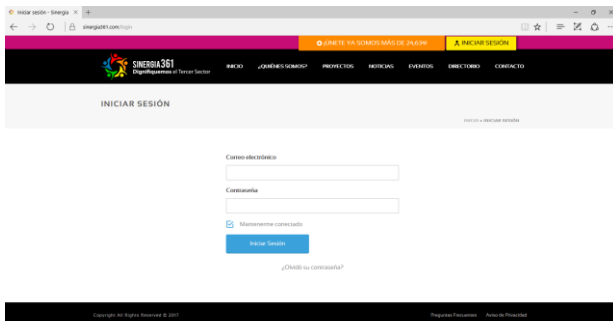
Iniciar sesión - Sinergia ×

sinergia361.com/login

¡ÚNETE YA SOMOS MÁS DE 24,698!

INICIAR SESIÓN

SINERGIA361
Dignifiquemos el Tercer Sector

INICIO ¿QUIÉNES SOMOS? PROYECTOS NOTICIAS EVENTOS DIRECTORIO CONTACTO

INICIAR SESIÓN

INICIO » INICIAR SESIÓN

Correo electrónico

Contraseña

Mantenerme conectado

Iniciar Sesión

¿Olvidó su contraseña?

Copyright All Rights Reserved © 2017

Preguntas Frecuentes Aviso de Privacidad